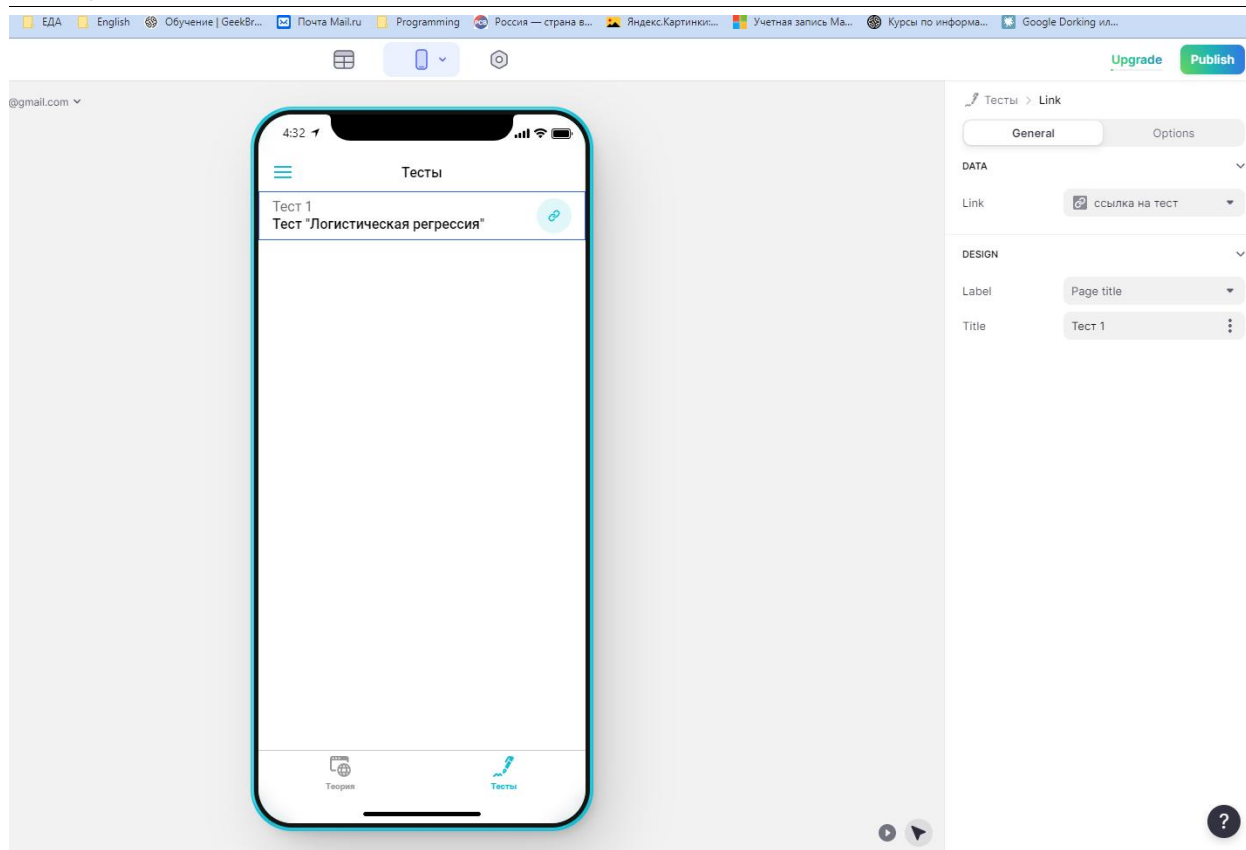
ЕДА English Обучение | GeekBr... Почта Mail.ru Programming Россия — страна в... Яндекс.Картинки:... Учетная запись Ма... Курсы по информа... Google Dorking ил...

Upgrade Publish

@gmail.com

4:32

Тесты

Тест 1
Тест "Логистическая регрессия"

Теория Тесты

Тесты > Link

General Options

DATA

Link ссылка на тест

DESIGN

Label Page title

Title Тест 1

?